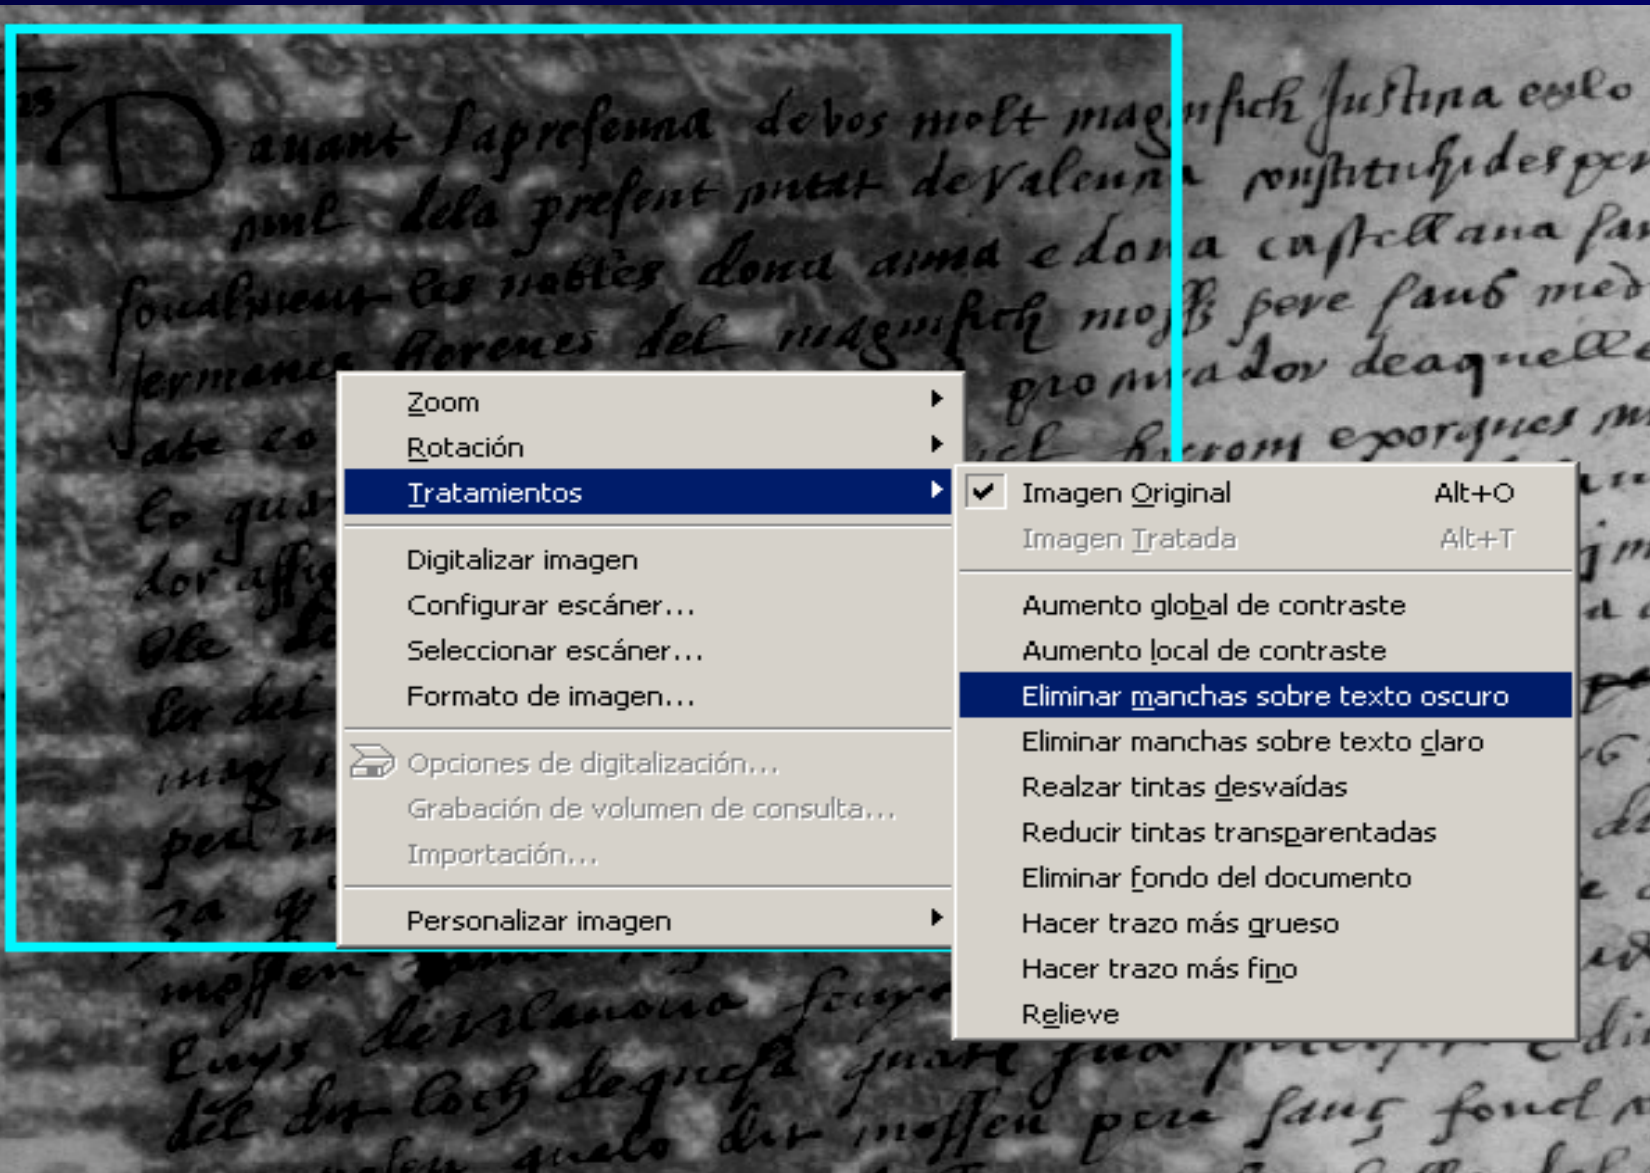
Zoom
Rotación
Tratamientos
Digitalizar imagen
Configurar escáner...
Seleccionar escáner...
Formato de imagen...
Opciones de digitalización...
Grabación de volumen de consulta...
Importación...
Personalizar imagen

Imagen Original Alt+O
Imagen Tratada Alt+T
Aumento global de contraste
Aumento local de contraste
Eliminar manchas sobre texto oscuro
Eliminar manchas sobre texto claro
Realzar tintas desvaídas
Reducir tintas transparentadas
Eliminar fondo del documento
Hacer trazo más grueso
Hacer trazo más fino
Relieve

Davant la presencia de vos molt magnifich justicia en lo civil dela present ciutat de Valencia constituhides per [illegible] les nobles dona aina e dona castellana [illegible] germanes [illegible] del magnifich mossen pere sanz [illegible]